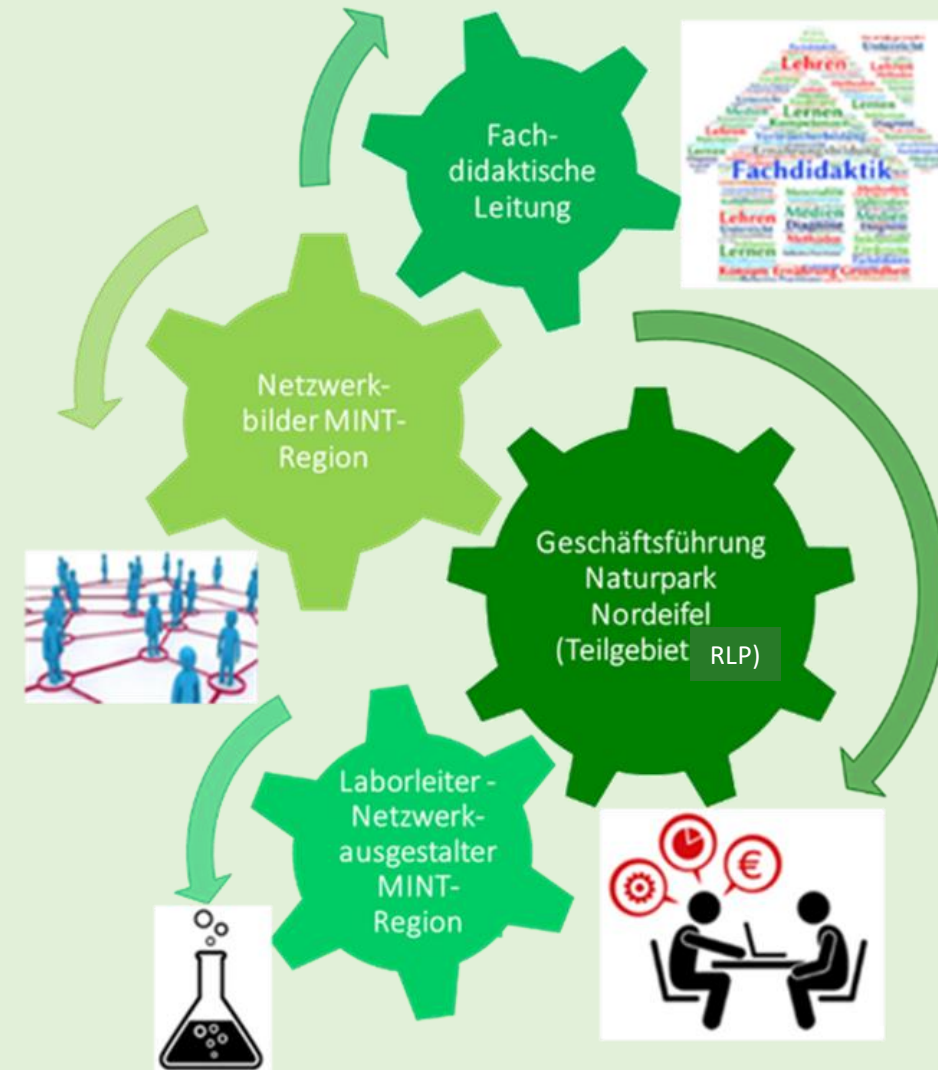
Fachdidaktische Leitung

Lehren
Lernen
Fachdidaktik
Lehren
Medien
Lernen

Netzwerkbilder MINT-Region

Geschäftsführung Naturpark Nordeifel (Teilgebiet RLP)

Laborleiter - Netzwerkausgestalter MINT-Region

€